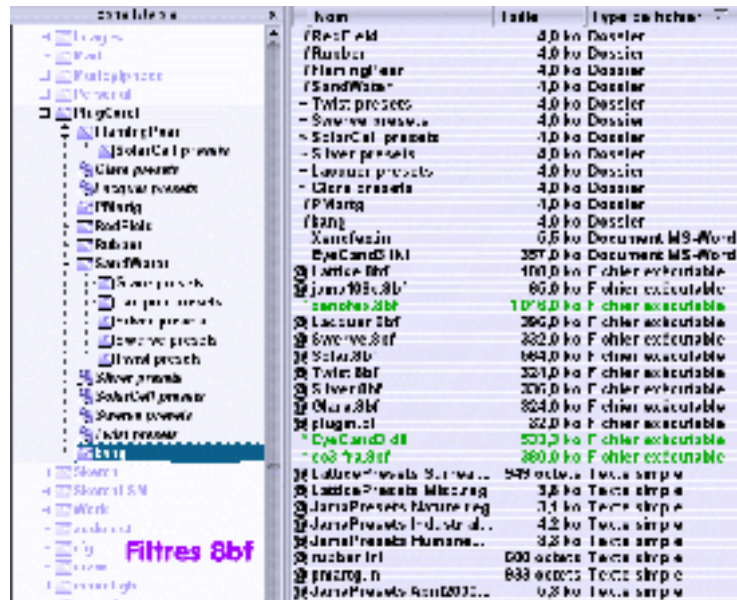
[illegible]

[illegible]
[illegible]
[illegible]
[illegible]
PlugCool
HardingPlaer
SolarCell presets
Glare presets
Lacquer presets
Warig
RedField
Rubber
SandWater
Swerve presets
Lacquer presets
Twist presets
Swerve presets
Lit presets
Silver presets
SolarCell presets
Swerve presets
Twist presets
bang
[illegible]
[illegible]
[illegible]
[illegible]
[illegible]
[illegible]
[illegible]
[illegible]

Filtres 8bf

| Nom | Taille | Type de fichier |
|---|---|---|
| RedField | 4,0 ko | Dossier |
| Rubber | 4,0 ko | Dossier |
| HardingPlaer | 4,0 ko | Dossier |
| SandWater | 4,0 ko | Dossier |
| Twist presets | 4,0 ko | Dossier |
| Swerve presets | 4,0 ko | Dossier |
| SolarCell presets | 4,0 ko | Dossier |
| Silver presets | 4,0 ko | Dossier |
| Lacquer presets | 4,0 ko | Dossier |
| Glare presets | 4,0 ko | Dossier |
| Warig | 4,0 ko | Dossier |
| bang | 4,0 ko | Dossier |
| Xenofex.fm | 6,5 ko | Document MS-Word |
| EyeCandy3.fnt | 357,0 ko | Document MS-Word |
| Lattice.8bf | 100,0 ko | Fichier exécutable |
| jama108c.8bf | 86,0 ko | Fichier exécutable |
| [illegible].8bf | 1076,0 ko | Fichier exécutable |
| Lacquer.8bf | 396,0 ko | Fichier exécutable |
| Swerve.8bf | 332,0 ko | Fichier exécutable |
| Solar.8bf | 664,0 ko | Fichier exécutable |
| Twist.8bf | 324,0 ko | Fichier exécutable |
| Silver.8bf | 336,0 ko | Fichier exécutable |
| Glare.8bf | 824,0 ko | Fichier exécutable |
| plugin.dl | 32,0 ko | Fichier exécutable |
| EyeCandy.dll | 503,0 ko | Fichier exécutable |
| ec3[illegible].8bf | 380,0 ko | Fichier exécutable |
| LatticePresets Surreal... | 549 octets | Texte simple |
| LatticePresets Mixed.reg | 3,6 ko | Texte simple |
| JamaPresets Nature.reg | 3,1 ko | Texte simple |
| JamaPresets Industrial... | 4,2 ko | Texte simple |
| JamaPresets Humane... | 3,3 ko | Texte simple |
| rubber.txt | 600 octets | Texte simple |
| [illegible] | 833 octets | Texte simple |
| JamaPresets Scifi2000... | 6,3 ko | Texte simple |